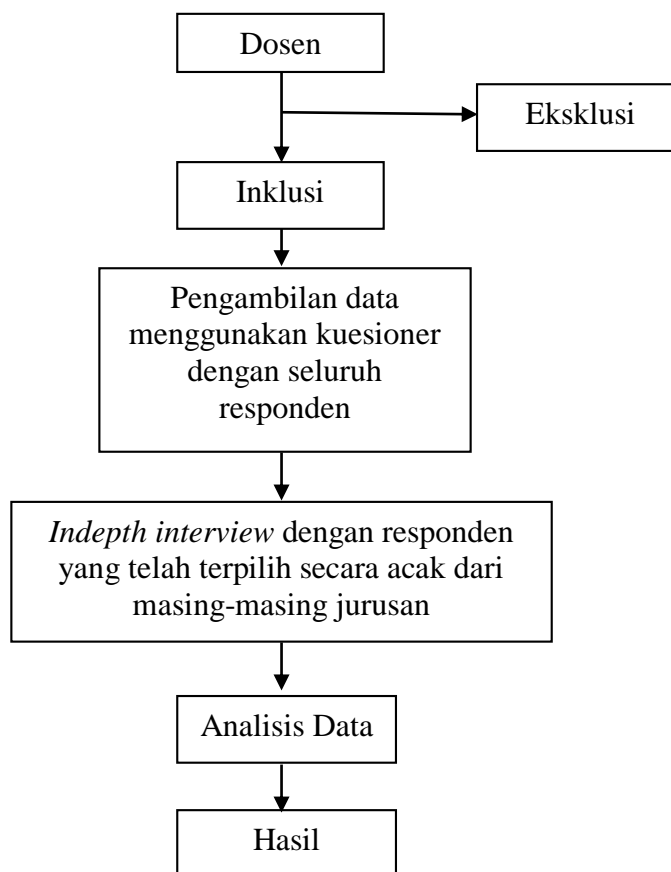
Dosen

Eksklusi

Inklusi

Pengambilan data menggunakan kuesioner dengan seluruh responden

Indepth interview dengan responden yang telah terpilih secara acak dari masing-masing jurusan

Analisis Data

Hasil